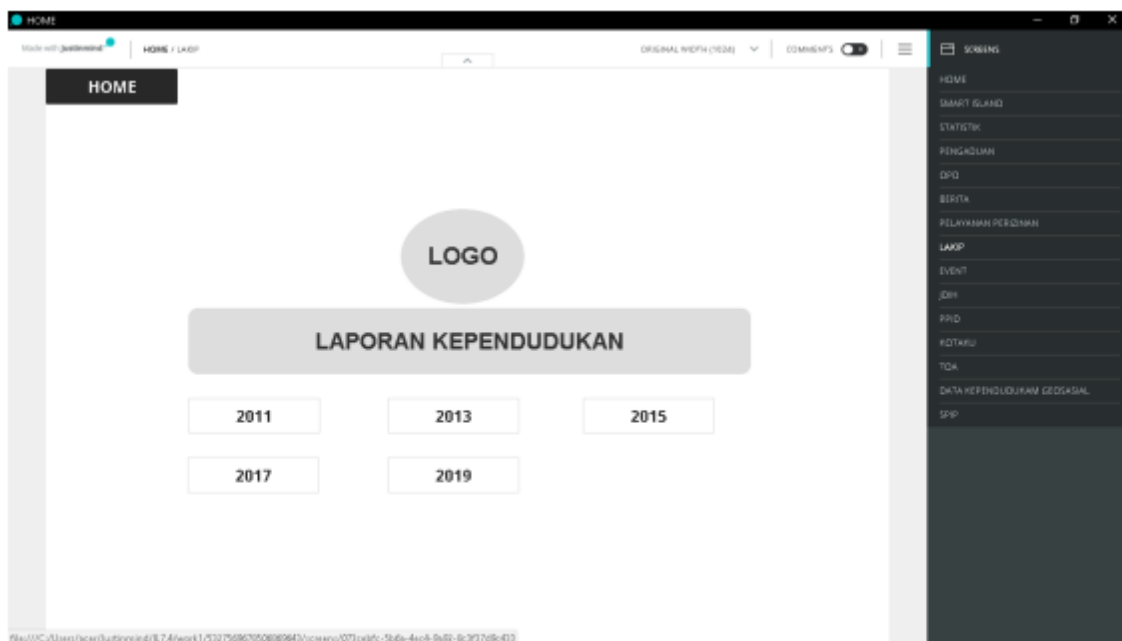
HOME

Made with justinmind

HOME / LAKIP

ORIGINAL WIDTH (1024)

COMMENTS

SCREENS

HOME
SMART ISLAND
STATISTIK
PENGADUAN
OPD
BERITA
PELAYANAN PERIZINAN
LAKIP
EVENT
JDIH
PPID
KOTAKU
TDA
DATA KEPENDUDUKAN GEOSASIAL
SPIP

HOME

LOGO

LAPORAN KEPENDUDUKAN

2011
2013
2015
2017
2019

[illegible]